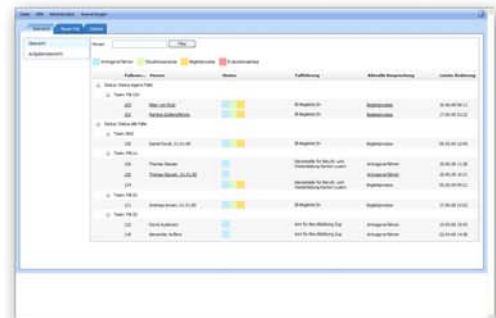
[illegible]

Übersicht | Neuer Fall | Admin

Übersicht
Aufgabenübersicht

Filtern: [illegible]

Antragsteller/innen | Situationsanalyse | Begleitprozess | Prozessabschluss

| Fallnummer | Person | Status | Fallführung | Aktuelle Besprechung | Letzte Änderung |
|---|---|---|---|---|---|
| Status: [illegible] Fälle | | | | | |
| Team: FB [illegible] | | | | | |
| 103 | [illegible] | | Begleiter/in | Begleitprozess | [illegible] |
| 102 | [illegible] | | Begleiter/in | Begleitprozess | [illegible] |
| Status: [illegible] Fälle | | | | | |
| Team: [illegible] | | | | | |
| 106 | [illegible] | | Begleiter/in | Begleitprozess | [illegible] |
| Team: FB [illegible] | | | | | |
| 101 | Thomas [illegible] | | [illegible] | Antragsteller/innen | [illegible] |
| 102 | Thomas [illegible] | | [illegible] | Antragsteller/innen | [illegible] |
| 104 | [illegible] | | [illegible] | Begleitprozess | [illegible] |
| Team: FB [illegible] | | | | | |
| 111 | Andreas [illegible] | | Begleiter/in | Begleitprozess | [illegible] |
| Team: FB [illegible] | | | | | |
| 110 | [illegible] | | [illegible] | Antragsteller/innen | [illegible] |
| 108 | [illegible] | | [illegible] | Antragsteller/innen | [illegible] |